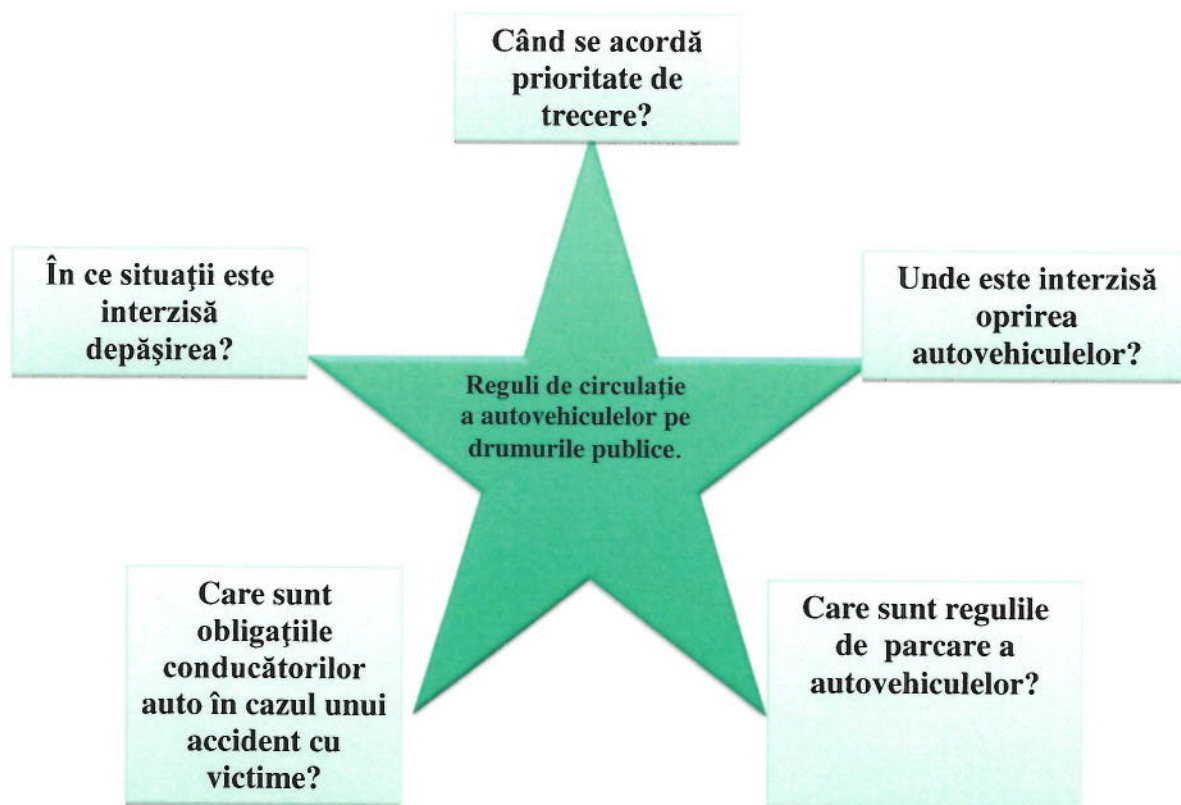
Când se acordă prioritate de trecere?

În ce situaţii este interzisă depăşirea?

Reguli de circulaţie a autovehiculelor pe drumurile publice.

Unde este interzisă oprirea autovehiculelor?

Care sunt obligaţiile conducătorilor auto în cazul unui accident cu victime?

Care sunt regulile de parcare a autovehiculelor?